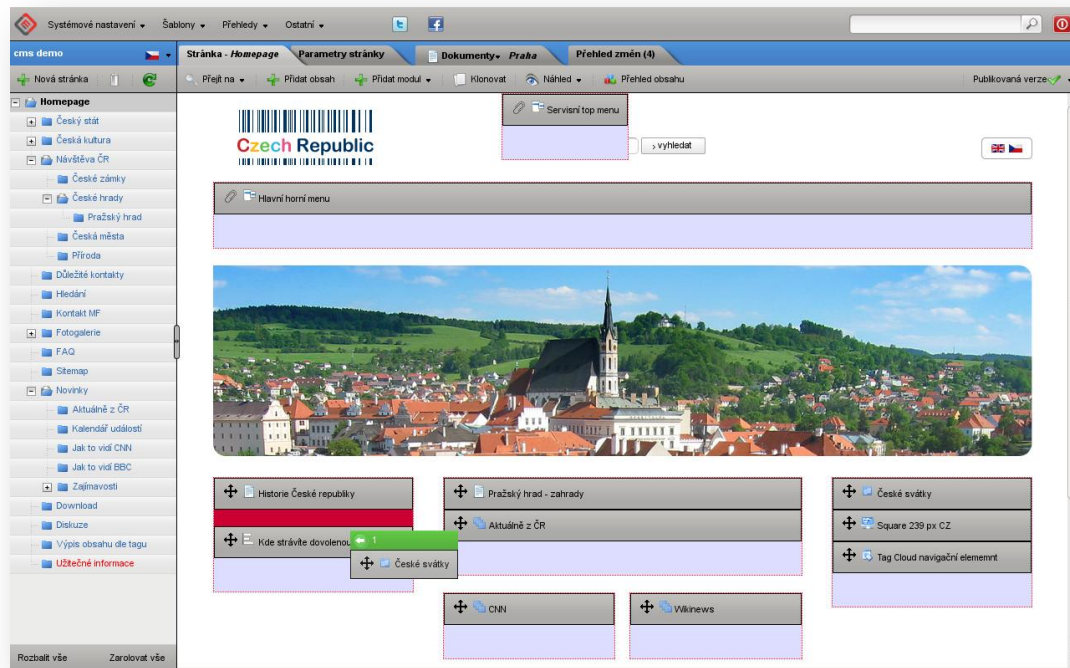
Systémové nastavení ▾ Šablony ▾ Přehledy ▾ Ostatní ▾

cms demo

Stránka - Homepage | Parametry stránky | Dokumenty ▾ Praha | Přehled změn (4)

Nová stránka

Přejít na ▾ | Přidat obsah | Přidat modul ▾ | Klonovat | Náhled ▾ | Přehled obsahu | Publikovaná verze

Homepage
Český stát
Česká kultura
Návštěva ČR
České zámky
České hrady
Pražský hrad
Česká města
Příroda
Důležité kontakty
Hledání
Kontakt MF
Fotogalerie
FAQ
Sitemap
Novinky
Aktuálně z ČR
Kalendář událostí
Jak to vidí CNN
Jak to vidí BBC
Zajímavosti
Download
Diskuze
Výpis obsahu dle tagu
Užitečné informace

Rozbalit vše | Zarolovat vše

Servisní top menu

Czech Republic

› vyhledat

Hlavní horní menu

Historie České republiky

Kde strávíte dovolenou

1

České svátky

Pražský hrad - zahrady

Aktuálně z ČR

České svátky

Square 239 px CZ

Tag Cloud navigační elememnt

CNN

Wikinews